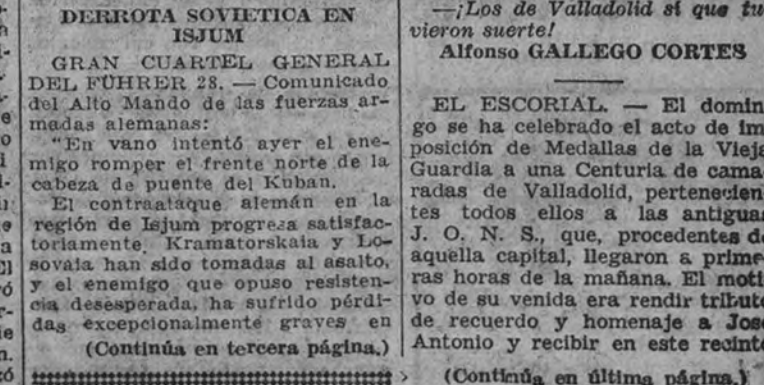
-
a-
i-
e
o
i
a
l.
e
C]
ó
r-
ie
n.
có

DERROTA SOVIETICA EN ISJUM

GRAN CUARTEL GENERAL DEL FÜHRER 28. — Comunicado del Alto Mando de las fuerzas armadas alemanas:

"En vano intentó ayer el enemigo romper el frente norte de la cabeza de puente del Kuban.

El contraataque alemán en la región de Isjum progresa satisfactoriamente. Kramatorskaia y Losovaia han sido tomadas al asalto, y el enemigo que opuso resistencia desesperada, ha sufrido pérdidas excepcionalmente graves en

(Continúa en tercera página.)

—¡Los de Valladolid sí que tu vieron suerte!

Alfonso GALLEGO CORTES

EL ESCORIAL. — El domingo se ha celebrado el acto de imposición de Medallas de la Vieja Guardia a una Centuria de camaradas de Valladolid, pertenecientes todos ellos a las antiguas J. O. N. S., que, procedentes de aquella capital, llegaron a primeras horas de la mañana. El motivo de su venida era rendir tributo de recuerdo y homenaje a José Antonio y recibir en este recinto

(Continúa en última página.)